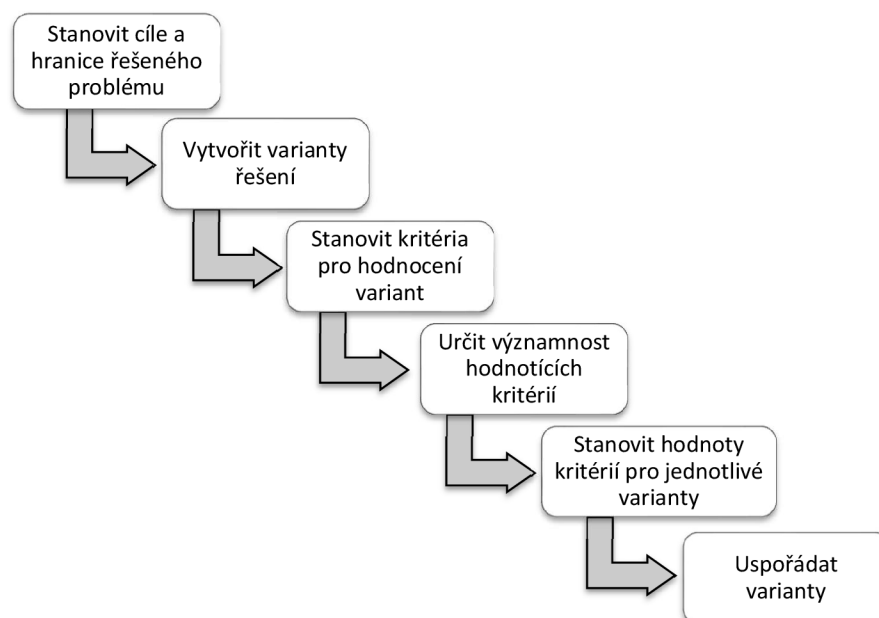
Stanovit cíle a hranice řešeného problému

Vytvořit varianty řešení

Stanovit kritéria pro hodnocení variant

Určit významnost hodnotících kritérií

Stanovit hodnoty kritérií pro jednotlivé varianty

Uspořádat varianty